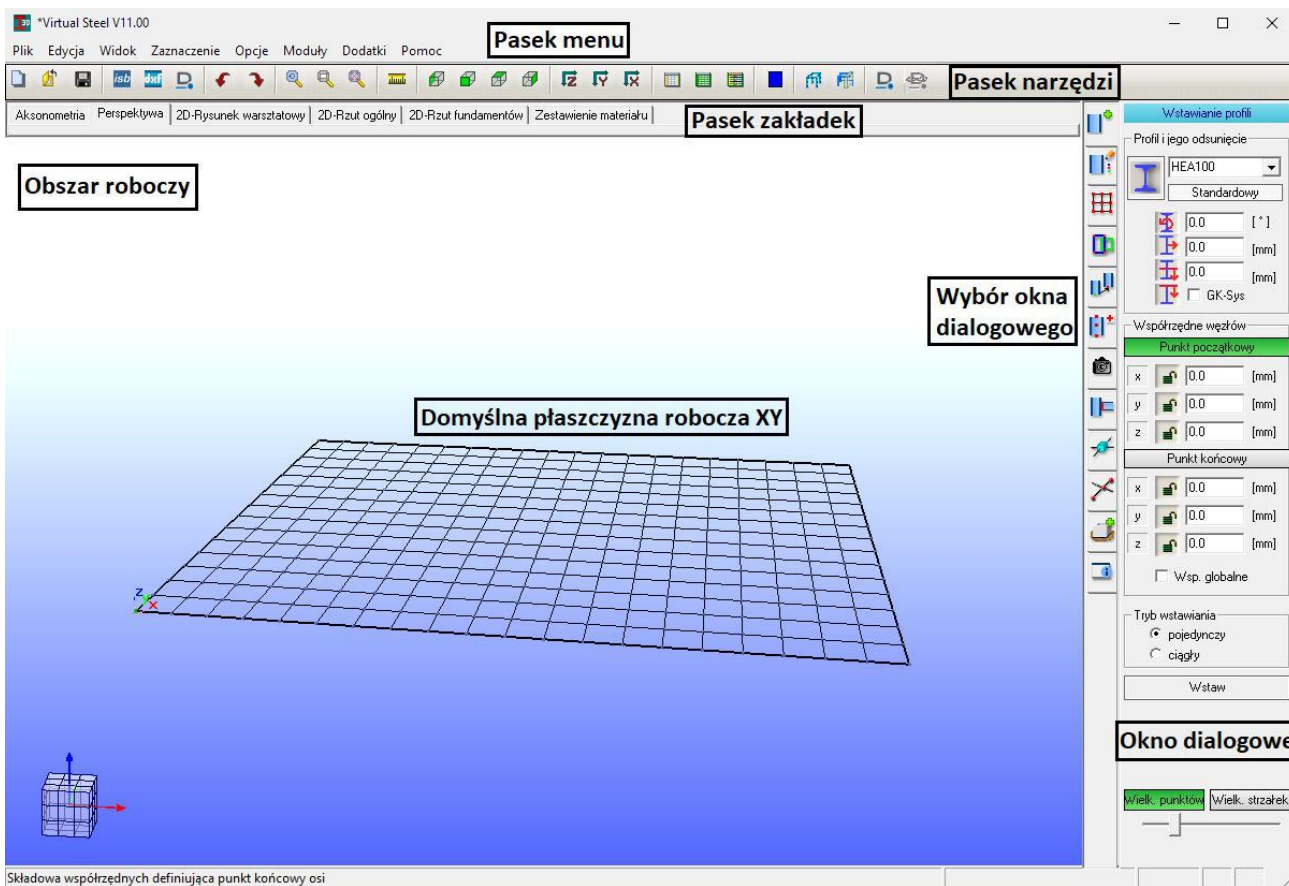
*Virtual Steel V11.00

Plik Edycja Widok Zaznaczenie Opcje Moduły Dodatki Pomoc

Pasek menu

isb dxf

Pasek narzędzi

Aksonometria | Perspektywa | 2D-Rysunek warsztatowy | 2D-Rzut ogólny | 2D-Rzut fundamentów | Zestawienie materiału

Pasek zakładek

Obszar roboczy

Wybór okna dialogowego

Domyślna płaszczyzna robocza XY

Z
X

Wstawianie profili

Profil i jego odsunięcie

HEA100

Standardowy

0.0 [°]
0.0 [mm]
0.0 [mm]
GK-Sys

Współrzędne węzłów

Punkt początkowy

x 0.0 [mm]
y 0.0 [mm]
z 0.0 [mm]

Punkt końcowy

x 0.0 [mm]
y 0.0 [mm]
z 0.0 [mm]

Wsp. globalne

Tryb wstawiania
pojedynczy
ciągły

Wstaw

Okno dialogowe

Wielk. punktów Wielk. strzałek

Składowa współrzędnych definiująca punkt końcowy osi